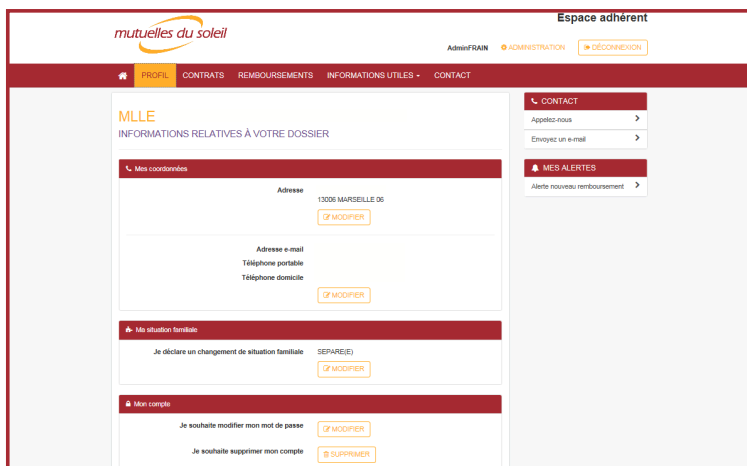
mutuelles du soleil

Espace adhérent

AdminFRAIN ADMINISTRATION DÉCONNEXION

PROFIL CONTRATS REMBOURSEMENTS INFORMATIONS UTILES CONTACT

MLLE

INFORMATIONS RELATIVES À VOTRE DOSSIER

Mes coordonnées

Adresse 13006 MARSEILLE 06

MODIFIER

Adresse e-mail

Téléphone portable

Téléphone domicile

MODIFIER

Ma situation familiale

Je déclare un changement de situation familiale SEPARE(E)

MODIFIER

Mon compte

Je souhaite modifier mon mot de passe MODIFIER

Je souhaite supprimer mon compte SUPPRIMER

CONTACT

Appelez-nous

Envoyez un e-mail

MES ALERTES

Alerte nouveau remboursement